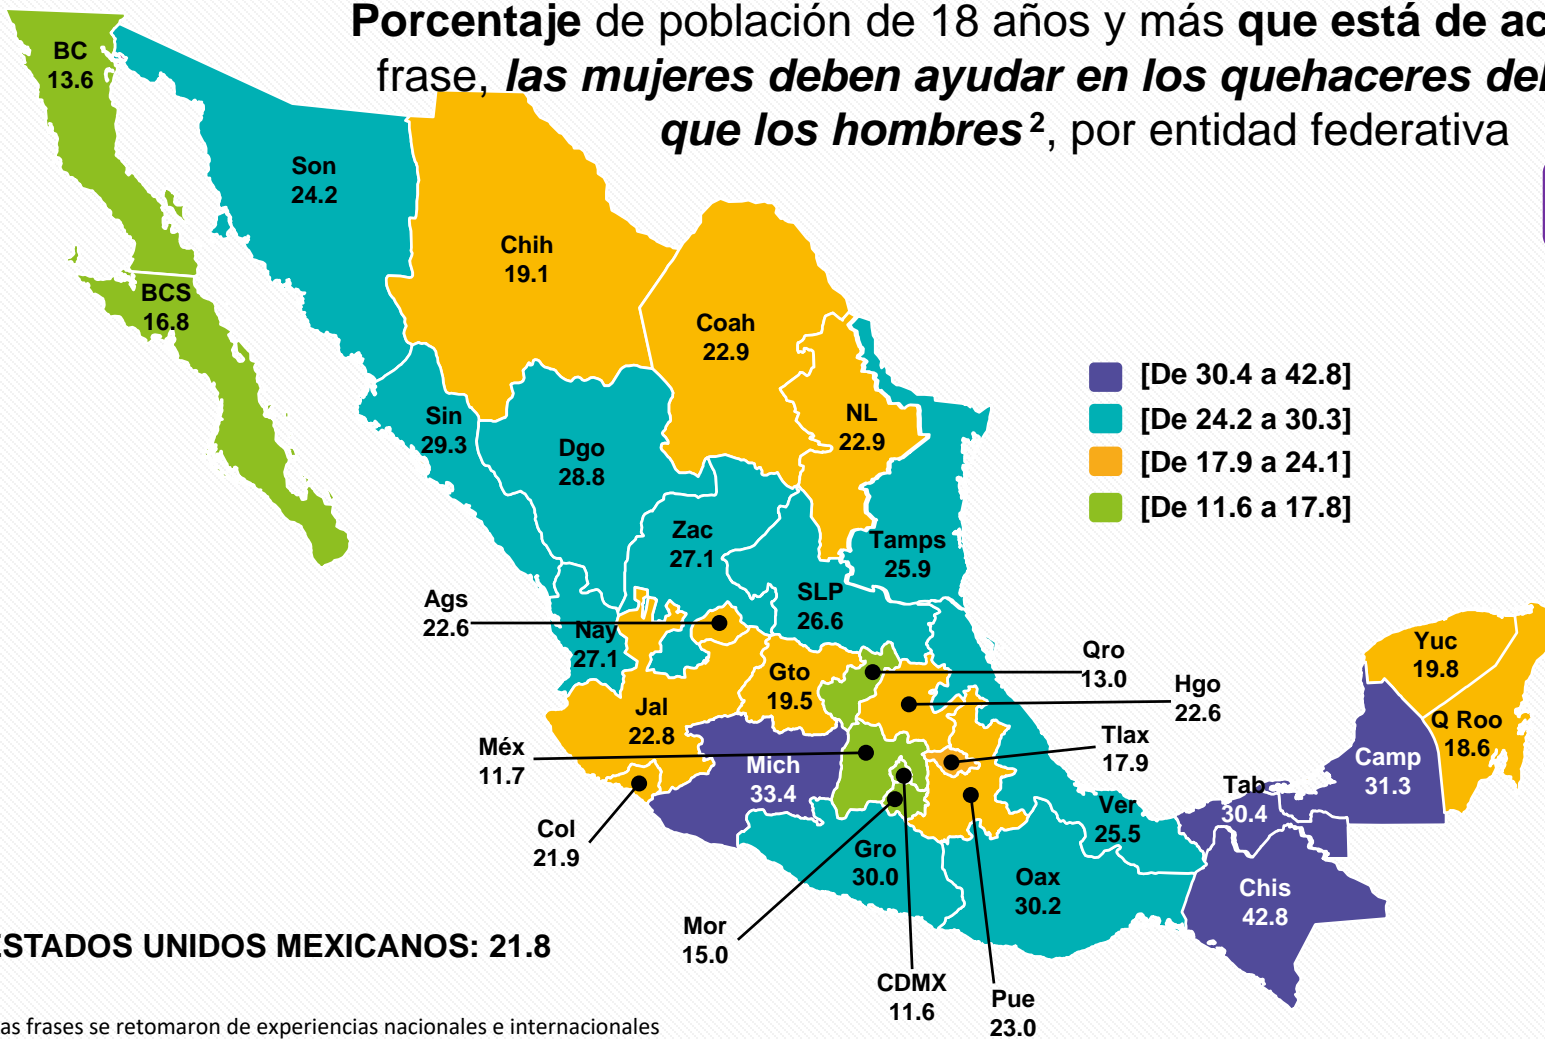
**Porcentaje** de población de 18 años y más **que está de ac**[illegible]
frase, ***las mujeres deben ayudar en los quehaceres del*** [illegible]
***que los hombres***$^2$, por entidad federativa

[De 30.4 a 42.8]
[De 24.2 a 30.3]
[De 17.9 a 24.1]
[De 11.6 a 17.8]

BC
13.6

Son
24.2

Chih
19.1

BCS
16.8

Coah
22.9

NL
22.9

Sin
29.3

Dgo
28.8

Zac
27.1

Tamps
25.9

SLP
26.6

Ags
22.6

Nay
27.1

Qro
13.0

Hgo
22.6

Gto
19.5

Yuc
19.8

Jal
22.8

Q Roo
18.6

Camp
31.3

Méx
11.7

Mich
33.4

Tlax
17.9

Tab
30.4

Ver
25.5

Col
21.9

Gro
30.0

Oax
30.2

Chis
42.8

Mor
15.0

CDMX
11.6

Pue
23.0

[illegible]STADOS UNIDOS MEXICANOS: 21.8

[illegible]as frases se retomaron de experiencias nacionales e internacionales